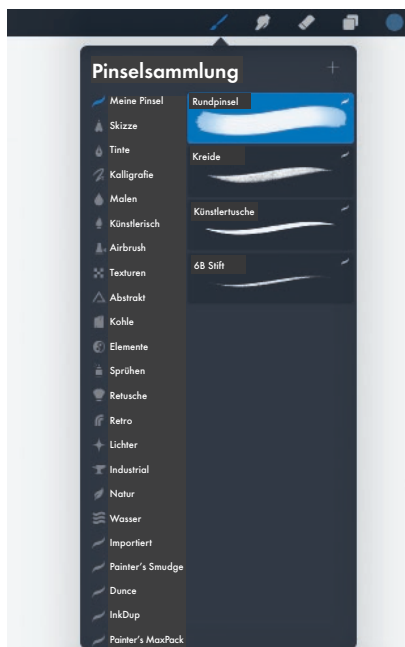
Pinselsammlung

+

Meine Pinsel
Skizze
Tinte
Kalligrafie
Malen
Künstlerisch
Airbrush
Texturen
Abstrakt
Kohle
Elemente
Sprühen
Retusche
Retro
Lichter
Industrial
Natur
Wasser
Importiert
Painter's Smudge
Dunce
InkDup
Painter's MaxPack

Rundpinsel
Kreide
Künstlertusche
6B Stift